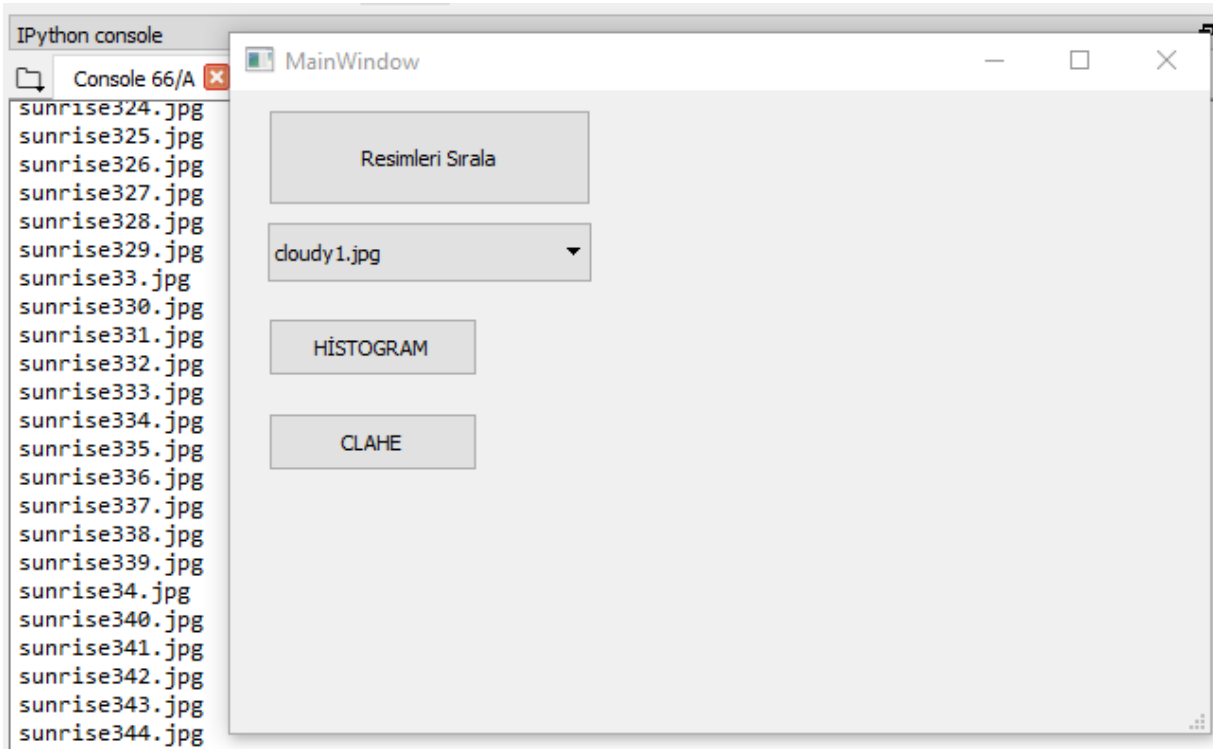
IPython console

Console 66/A

sunrise324.jpg
sunrise325.jpg
sunrise326.jpg
sunrise327.jpg
sunrise328.jpg
sunrise329.jpg
sunrise33.jpg
sunrise330.jpg
sunrise331.jpg
sunrise332.jpg
sunrise333.jpg
sunrise334.jpg
sunrise335.jpg
sunrise336.jpg
sunrise337.jpg
sunrise338.jpg
sunrise339.jpg
sunrise34.jpg
sunrise340.jpg
sunrise341.jpg
sunrise342.jpg
sunrise343.jpg
sunrise344.jpg

MainWindow

Resimleri Sırala

cloudy1.jpg

HİSTOGRAM

CLAHE